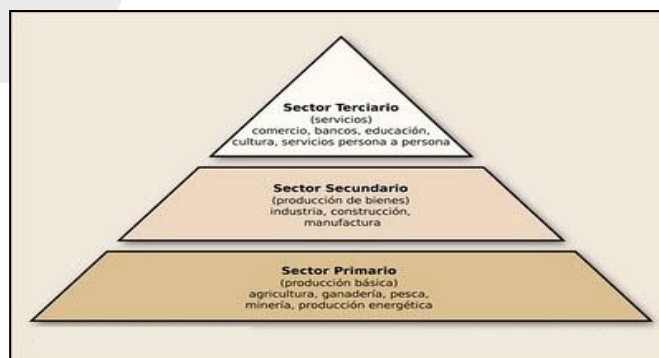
Sector Terciario
(servicios)
comercio, bancos, educación, cultura, servicios persona a persona

Sector Secundario
(producción de bienes)
industria, construcción, manufactura

Sector Primario
(producción básica)
agricultura, ganadería, pesca, minería, producción energética